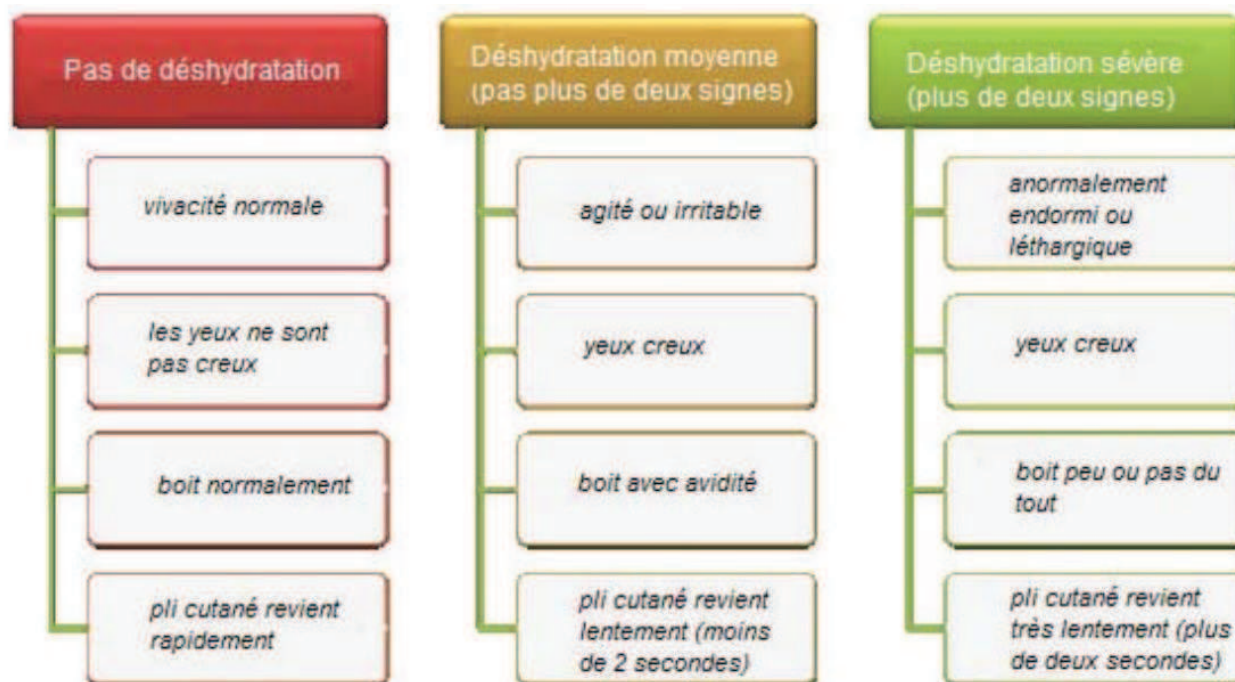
Pas de déshydratation

vivacité normale

les yeux ne sont pas creux

boit normalement

pli cutané revient rapidement

Déshydratation moyenne (pas plus de deux signes)

agité ou irritable

yeux creux

boit avec avidité

pli cutané revient lentement (moins de 2 secondes)

Déshydratation sévère (plus de deux signes)

anormalement endormi ou léthargique

yeux creux

boit peu ou pas du tout

pli cutané revient très lentement (plus de deux secondes)